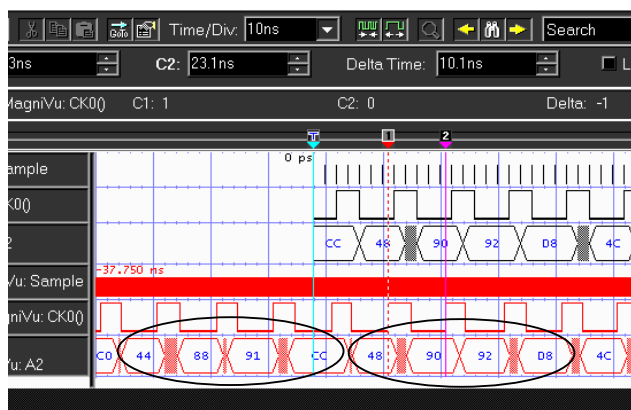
Time/Div: 10ns
Search
3ns
C2: 23.1ns
Delta Time: 10.1ns
L
MagniVu: CK0()
C1: 1
C2: 0
Delta: -1
T
1
2
ample
0 ps
K0()
2
CC
48
90
92
D8
4C
Vu: Sample
-37.750 ns
gniVu: CK0()
Vu: A2
C0
44
88
91
CC
48
90
92
D8
4C